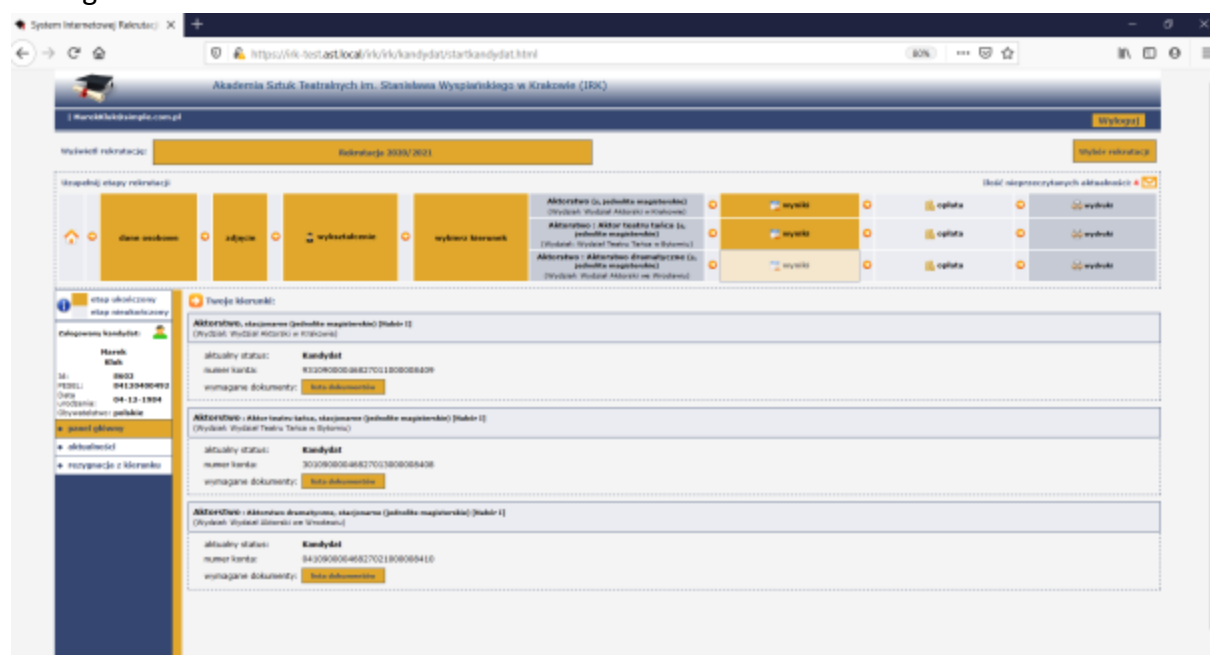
System Internetowej Rekrutacji ×

https://irk-test.ast.local/irk/irk/kandydat/startkandydat.html

80%

Akademia Sztuk Teatralnych im. Stanisława Wyspiańskiego w Krakowie (IRK)

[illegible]@simple.com.pl

Wyloguj

Wyświetl rekrutację: Rekrutacja 2020/2021

Wybór rekrutacji

Uzupełnij etapy rekrutacji

Ilość nieprzeczytanych aktualności: 4

dane osobowe

zdjęcie

wykształcenie

wybierz kierunek

Aktorstwo (s. jednolite magisterskie) (Wydział: Wydział Aktorski w Krakowie)

wysyłki

opłata

wydruki

Aktorstwo : Aktor teatru tańca (s. jednolite magisterskie) (Wydział: Wydział Teatru Tańca w Bytomiu)

wysyłki

opłata

wydruki

Aktorstwo : Aktorstwo dramatyczne (s. jednolite magisterskie) (Wydział: Wydział Aktorski we Wrocławiu)

wysyłki

opłata

wydruki

etap ukończony

etap nieukończony

Zalogowany kandydat:

Marek
Klek

Id: 8603
PESEL: 04133400492
Data urodzenia: 04-12-1904
Obywatelstwo: polskie

panel główny

aktualności

rezygnacja z kierunku

Twoje kierunki:

Aktorstwo, stacjonarne (jednolite magisterskie) [Nabór I]
(Wydział: Wydział Aktorski w Krakowie)

aktualny status: Kandydat
numer konta: 93109000046827011808088409
wymagane dokumenty: lista dokumentów

Aktorstwo : Aktor teatru tańca, stacjonarne (jednolite magisterskie) [Nabór I]
(Wydział: Wydział Teatru Tańca w Bytomiu)

aktualny status: Kandydat
numer konta: 30109000046827013808088408
wymagane dokumenty: lista dokumentów

Aktorstwo : Aktorstwo dramatyczne, stacjonarne (jednolite magisterskie) [Nabór I]
(Wydział: Wydział Aktorski we Wrocławiu)

aktualny status: Kandydat
numer konta: 84109000046827021808088410
wymagane dokumenty: lista dokumentów